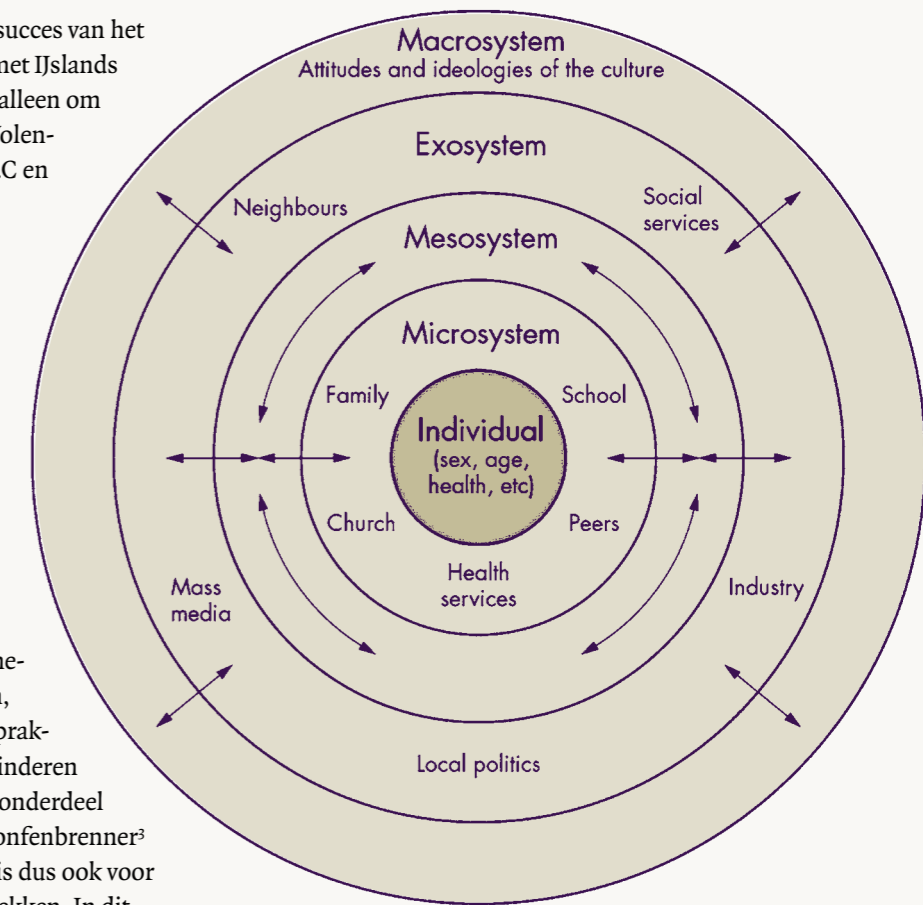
succes van het
het IJslands
alleen om
olen-
C en

ne-
l,
prak-
inderen
onderdeel
onfenbrenner³
is dus ook voor
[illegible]

Macrosystem
Attitudes and ideologies of the culture

Exosystem

Neighbours

Social services

Mesosystem

Microsystem

Family

School

Individual
(sex, age, health, etc)

Church

Peers

Health services

Mass media

Industry

Local politics